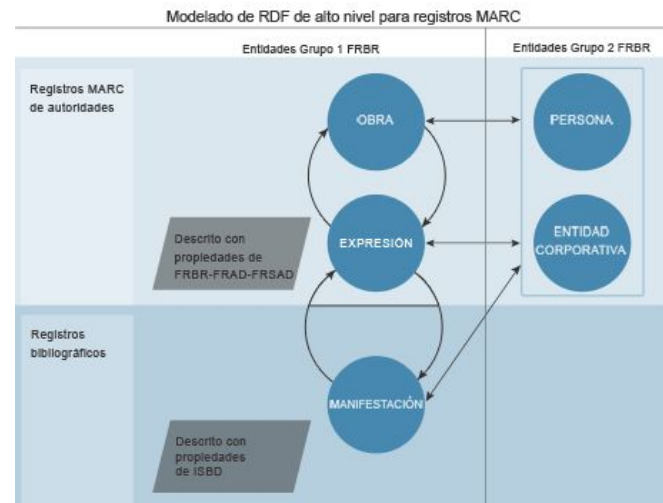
Modelado de RDF de alto nivel para registros MARC

Entidades Grupo 1 FRBR

Entidades Grupo 2 FRBR

Registros MARC de autoridades

OBRA

PERSONA

Descrito con propiedades de FRBR-FRAD-FRSAD

EXPRESIÓN

ENTIDAD CORPORATIVA

Registros bibliográficos

MANIFESTACIÓN

Descrito con propiedades de ISBD